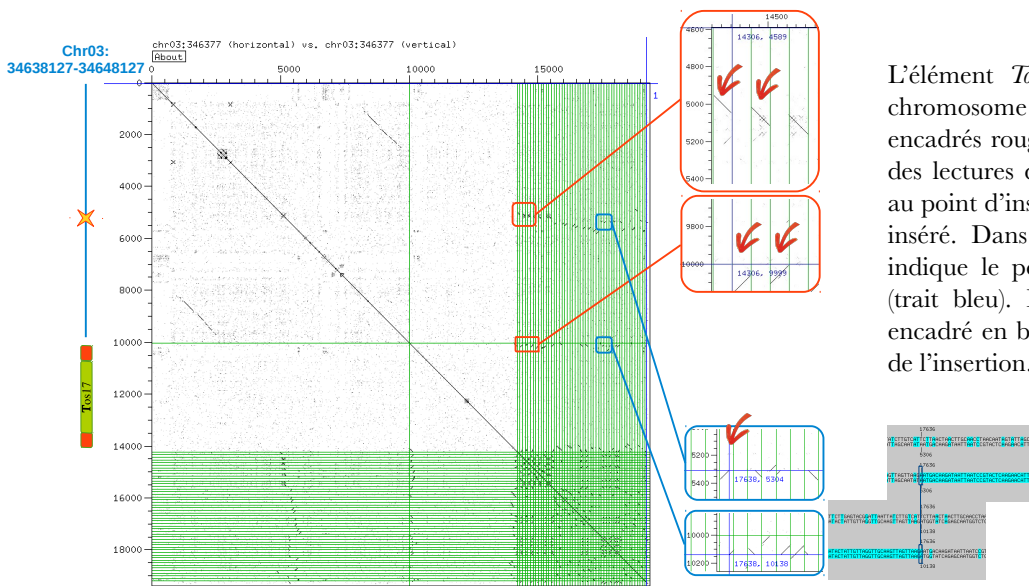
Chr03:
34638127-34648127

Tos17

chr03:346377 (horizontal) vs. chr03:346377 (vertical)
About

0
5000
10000
15000
1

0
2000
4000
6000
8000
10000
12000
14000
16000
18000

14500
4600
4800
5000
5200
5400
14306, 4589

9800
10000
14306, 9999

5200
5400
17638, 5304

10000
10200
17638, 10138

L'élément To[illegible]
chromosome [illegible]
encadrés roug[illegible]
des lectures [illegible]
au point d'ins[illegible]
inséré. Dans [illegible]
indique le po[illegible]
(trait bleu). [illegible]
encadré en b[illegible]
de l'insertion.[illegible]

17638
5306
17638
5306
10138
17638
17638
10138